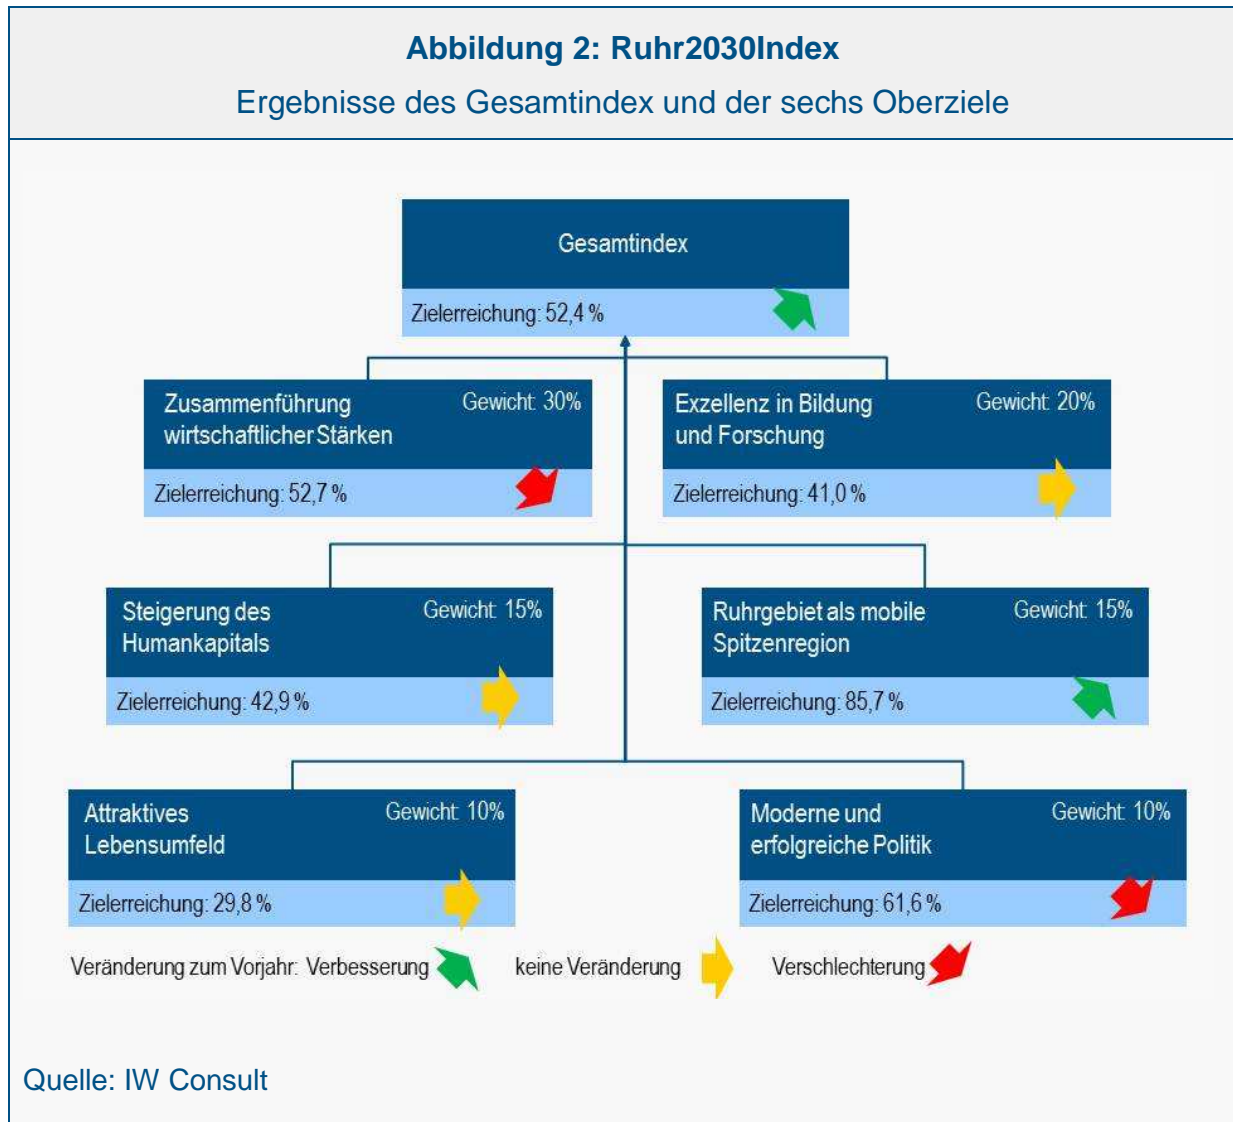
**Abbildung 2: Ruhr2030Index**

Ergebnisse des Gesamtindex und der sechs Oberziele

Gesamtindex

Zielerreichung: 52,4 %

Zusammenführung wirtschaftlicher Stärken

Gewicht: 30%

Zielerreichung: 52,7 %

Exzellenz in Bildung und Forschung

Gewicht: 20%

Zielerreichung: 41,0 %

Steigerung des Humankapitals

Gewicht: 15%

Zielerreichung: 42,9 %

Ruhrgebiet als mobile Spitzenregion

Gewicht: 15%

Zielerreichung: 85,7 %

Attraktives Lebensumfeld

Gewicht: 10%

Zielerreichung: 29,8 %

Moderne und erfolgreiche Politik

Gewicht: 10%

Zielerreichung: 61,6 %

Veränderung zum Vorjahr: Verbesserung keine Veränderung Verschlechterung

Quelle: IW Consult